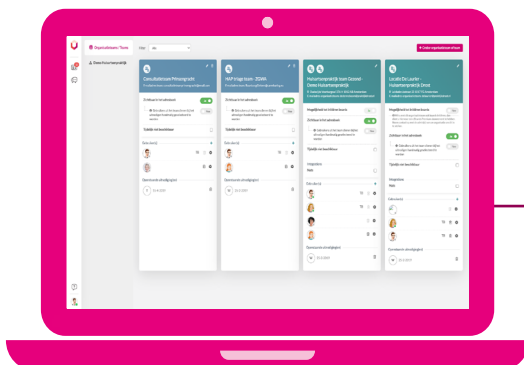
Organisatieniveau / Team

+ Creëer organisatieniveau of team

Consultatieteam Pétrusgracht

HAP triage team - ZEMA

Huisartsenpraktijk team Ostend-Oosterhuisartspraktijk

Locatie De Lauder - huisartsenpraktijk Drevo

Zichtbaar in het zoekveld

Tijdslijn niet beschikbaar

Rollen

Openingstijden